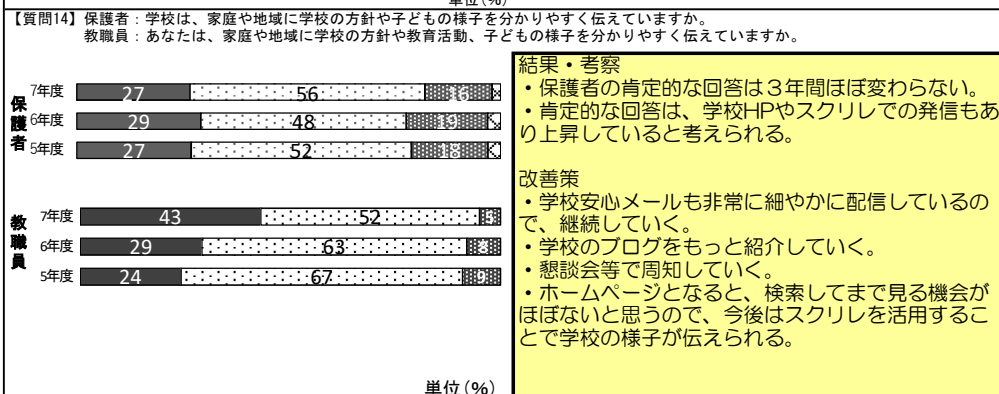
単位(%)
【質問14】保護者：学校は、家庭や地域に学校の方針や子どもの様子を分かりやすく伝えていますか。
教職員：あなたは、家庭や地域に学校の方針や教育活動、子どもの様子を分かりやすく伝えていますか。

保護者
7年度 27 56 16
6年度 29 48 19
5年度 27 52 18

教職員
7年度 43 52 5
6年度 29 63 8
5年度 24 67 9

単位（%）

結果・考察
・保護者の肯定的な回答は３年間ほぼ変わらない。
・肯定的な回答は、学校HPやスクリレでの発信もあり上昇していると考えられる。

改善策
・学校安心メールも非常に細やかに配信しているので、継続していく。
・学校のブログをもっと紹介していく。
・懇談会等で周知していく。
・ホームページとなると、検索してまで見る機会がほぼないと思うので、今後はスクリレを活用することで学校の様子が伝えられる。